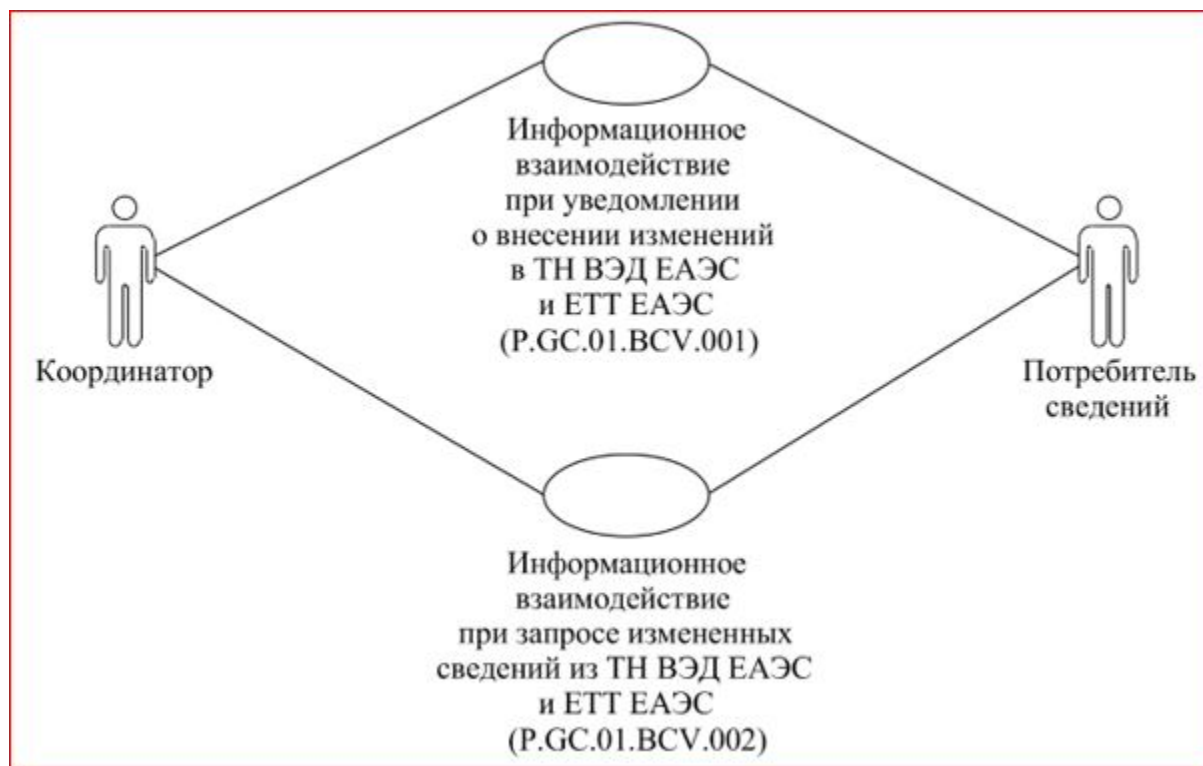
Информационное взаимодействие при уведомлении о внесении изменений в ТН ВЭД ЕАЭС и ЕТТ ЕАЭС (P.GC.01.BCV.001)

Координатор

Потребитель сведений

Информационное взаимодействие при запросе измененных сведений из ТН ВЭД ЕАЭС и ЕТТ ЕАЭС (P.GC.01.BCV.002)